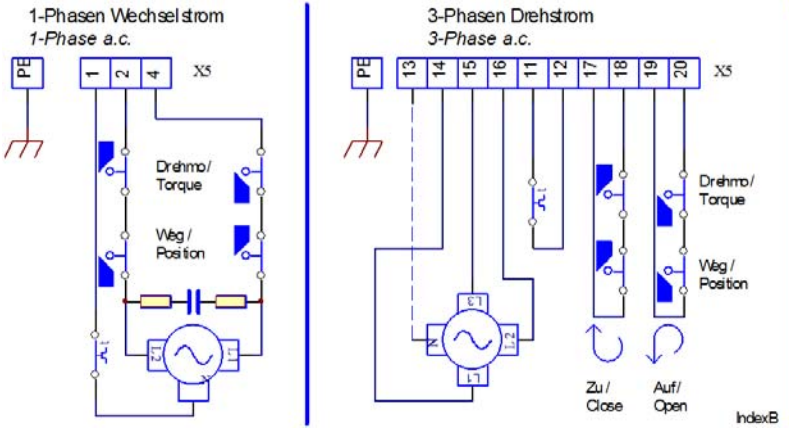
1-Phasen Wechselstrom
*1-Phase a.c.*

PE
1 2 4
X5

Drehmo / Torque

Weg / Position

L2 L1

3-Phasen Drehstrom
*3-Phase a.c.*

PE
13 14 15 16 11 12 17 18 19 20
X5

L3
N
L2
L1

Drehmo / Torque

Weg / Position

Zu / Close

Auf / Open

IndexB